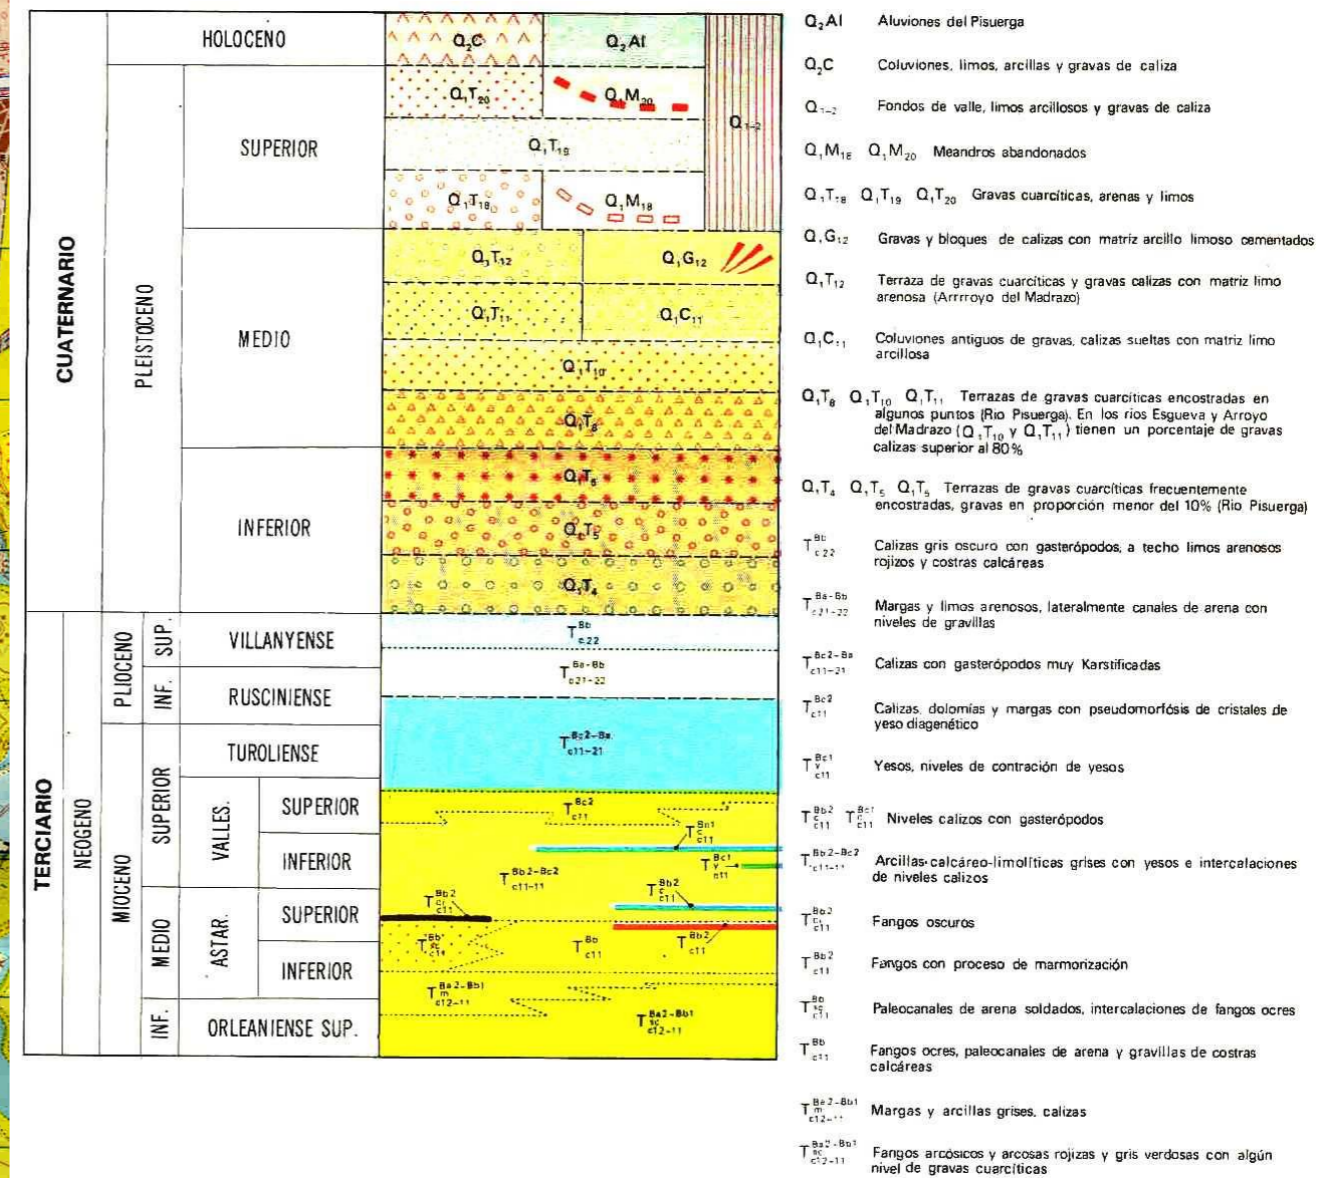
CUATERNARIO

HOLOCENO

PLEISTOCENO

SUPERIOR

MEDIO

INFERIOR

TERCIARIO

NEOGENO

PLIOCENO

SUP.

INF.

MIOCENO

SUPERIOR

MEDIO

INF.

VALLES.

ASTAR.

VILLANYENSE

RUSCINIENSE

TUROLIENSE

SUPERIOR

INFERIOR

SUPERIOR

INFERIOR

ORLEANIENSE SUP.

$Q_2C$ $Q_2Al$ $Q_{1-2}$

$Q_1T_{20}$ $Q_1M_{20}$

$Q_1T_{19}$

$Q_1T_{18}$ $Q_1M_{18}$

$Q_1T_{12}$ $Q_1G_{12}$

$Q_1T_{11}$ $Q_1C_{11}$

$Q_1T_{10}$

$Q_1T_8$

$Q_1T_5$

$Q_1T_5$

$Q_1T_4$

$T^{Bb}_{c22}$

$T^{Ba-Bb}_{c21-22}$

$T^{Bc2-Ba}_{c11-21}$

$T^{Bc2}_{c11}$ $T^{Bc1}_{c11}$ $T^{Bc1}_{y\,c11}$ $T^{Bb2-Bc2}_{c11-11}$ $T^{Bb2}_{c11}$

$T^{Bb2}_{c11}$ $T^{Bb'}_{sc\,c11}$ $T^{Bb}_{c11}$ $T^{Bb2}_{c11}$

$T^{Ba2-Bb1}_{m\,c12-11}$ $T^{Ba2-Bb1}_{sc\,c12-11}$

$Q_2Al$ Aluviones del Pisuerga

$Q_2C$ Coluviones, limos, arcillas y gravas de caliza

$Q_{1-2}$ Fondos de valle, limos arcillosos y gravas de caliza

$Q_1M_{18}$ $Q_1M_{20}$ Meandros abandonados

$Q_1T_{18}$ $Q_1T_{19}$ $Q_1T_{20}$ Gravas cuarcíticas, arenas y limos

$Q_1G_{12}$ Gravas y bloques de calizas con matriz arcillo limoso cementados

$Q_1T_{12}$ Terraza de gravas cuarcíticas y gravas calizas con matriz limo arenosa (Arrrroyo del Madrazo)

$Q_1C_{11}$ Coluviones antiguos de gravas, calizas sueltas con matriz limo arcillosa

$Q_1T_8$ $Q_1T_{10}$ $Q_1T_{11}$ Terrazas de gravas cuarcíticas encostradas en algunos puntos (Rio Pisuerga). En los rios Esgueva y Arroyo del Madrazo ($Q_1T_{10}$ y $Q_1T_{11}$) tienen un porcentaje de gravas calizas superior al 80%

$Q_1T_4$ $Q_1T_5$ $Q_1T_5$ Terrazas de gravas cuarcíticas frecuentemente encostradas, gravas en proporción menor del 10% (Rio Pisuerga)

$T^{Bb}_{c22}$ Calizas gris oscuro con gasterópodos, a techo limos arenosos rojizos y costras calcáreas

$T^{Ba-Bb}_{c21-22}$ Margas y limos arenosos, lateralmente canales de arena con niveles de gravillas

$T^{Bc2-Ba}_{c11-21}$ Calizas con gasterópodos muy Karstificadas

$T^{Bc2}_{c11}$ Calizas, dolomías y margas con pseudomorfósis de cristales de yeso diagenético

$T^{Bc1}_{y\,c11}$ Yesos, niveles de contración de yesos

$T^{Bb2}_{c\,c11}$ $T^{Bc1}_{c\,c11}$ Niveles calizos con gasterópodos

$T^{Bb2-Bc2}_{c11-11}$ Arcillas-calcáreo-limolíticas grises con yesos e intercalaciones de niveles calizos

$T^{Bb2}_{c\,c11}$ Fangos oscuros

$T^{Bb2}_{c11}$ Fangos con proceso de marmorización

$T^{Bb}_{sc\,c11}$ Paleocanales de arena soldados, intercalaciones de fangos ocres

$T^{Bb}_{c11}$ Fangos ocres, paleocanales de arena y gravillas de costras calcáreas

$T^{Ba2-Bb1}_{m\,c12-11}$ Margas y arcillas grises, calizas

$T^{Ba2-Bb1}_{sc\,c12-11}$ Fangos arcósicos y arcosas rojizas y gris verdosas con algún nivel de gravas cuarcíticas